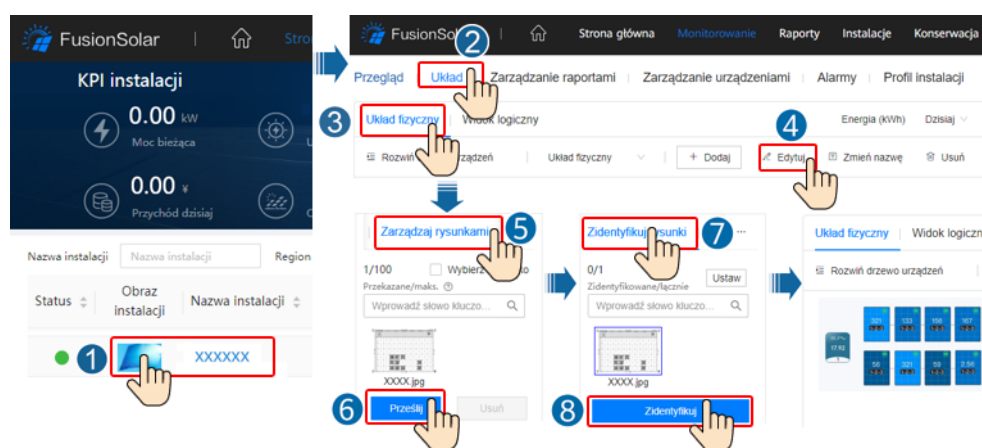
FusionSolar
Stro

KPI instalacji
0.00 kW
Moc bieżąca
0.00 ¥
Przychód dzisiaj

Nazwa instalacji
Nazwa instalacji
Region

Status
Obraz instalacji
Nazwa instalacji

1
XXXXXX

FusionSol
2
Strona główna
Monitorowanie
Raporty
Instalacje
Konserwacja

Przegląd
Układ
Zarządzanie raportami
Zarządzanie urządzeniami
Alarmy
Profil instalacji

3
Układ fizyczny
Widok logiczny
4
Energia (kWh)
Dzisiaj

Rozwiń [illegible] urządzeń
Układ fizyczny
+ Dodaj
Edytuj
Zmień nazwę
Usuń

Zarządzaj rysunkami
5
1/100
Wybierz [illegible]
Przekazane/maks.
Wprowadź słowo kluczo...
XXXX.jpg
6
Prześlij
Usuń

Zidentyfikuj rysunki
7
0/1
Ustaw
Zidentyfikowane/łącznie
Wprowadź słowo kluczo...
XXXX.jpg
8
Zidentyfikuj

Układ fizyczny
Widok logiczn
Rozwiń drzewo urządzeń